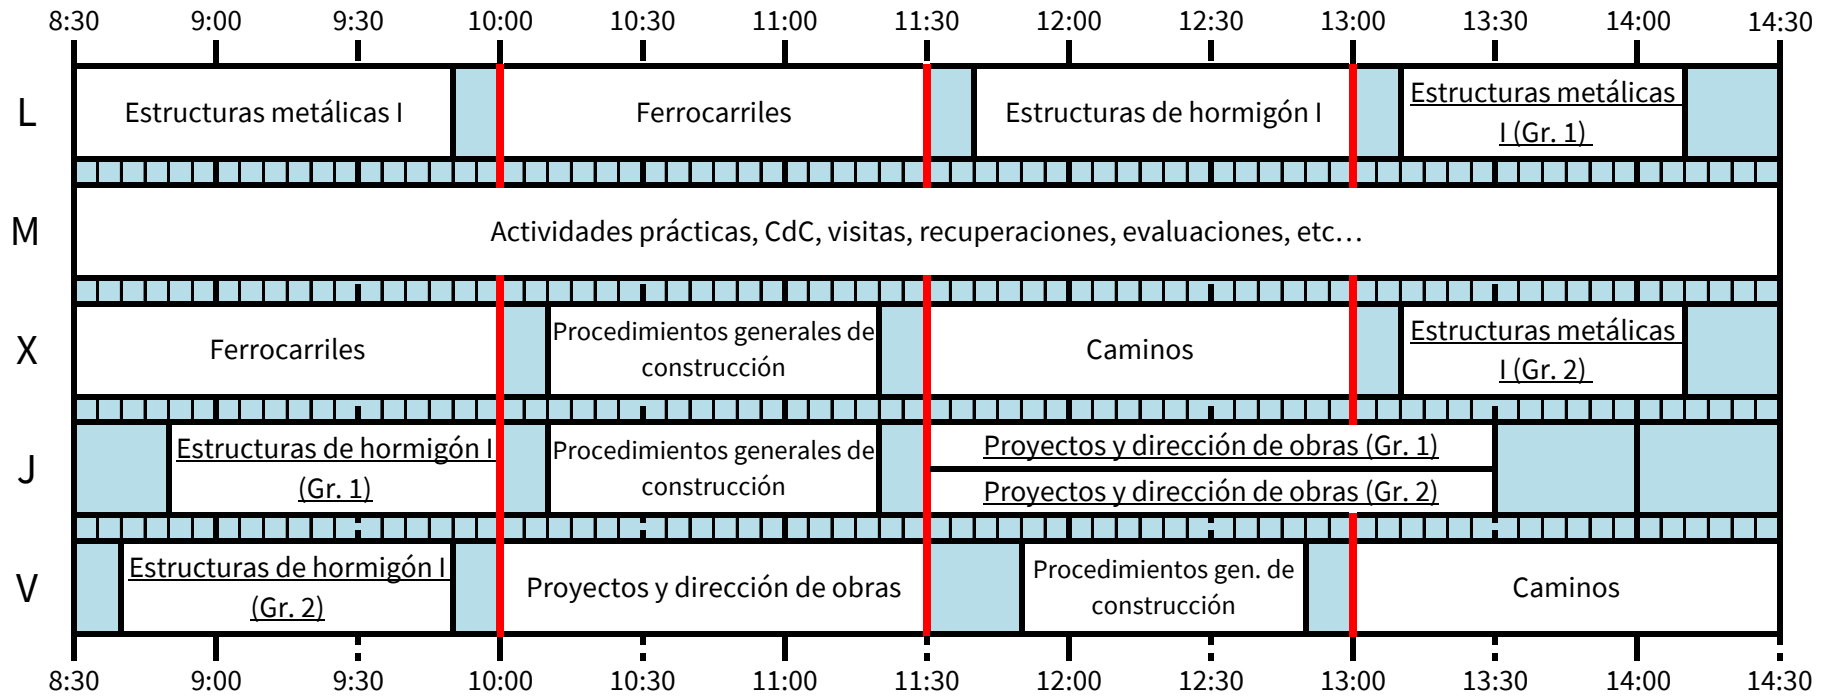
8:30 9:00 9:30 10:00 10:30 11:00 11:30 12:00 12:30 13:00 13:30 14:00 14:30

L
Estructuras metálicas I
Ferrocarriles
Estructuras de hormigón I
Estructuras metálicas I (Gr. 1)

M
Actividades prácticas, CdC, visitas, recuperaciones, evaluaciones, etc…

X
Ferrocarriles
Procedimientos generales de construcción
Caminos
Estructuras metálicas I (Gr. 2)

J
Estructuras de hormigón I (Gr. 1)
Procedimientos generales de construcción
Proyectos y dirección de obras (Gr. 1)
Proyectos y dirección de obras (Gr. 2)

V
Estructuras de hormigón I (Gr. 2)
Proyectos y dirección de obras
Procedimientos gen. de construcción
Caminos

8:30 9:00 9:30 10:00 10:30 11:00 11:30 12:00 12:30 13:00 13:30 14:00 14:30